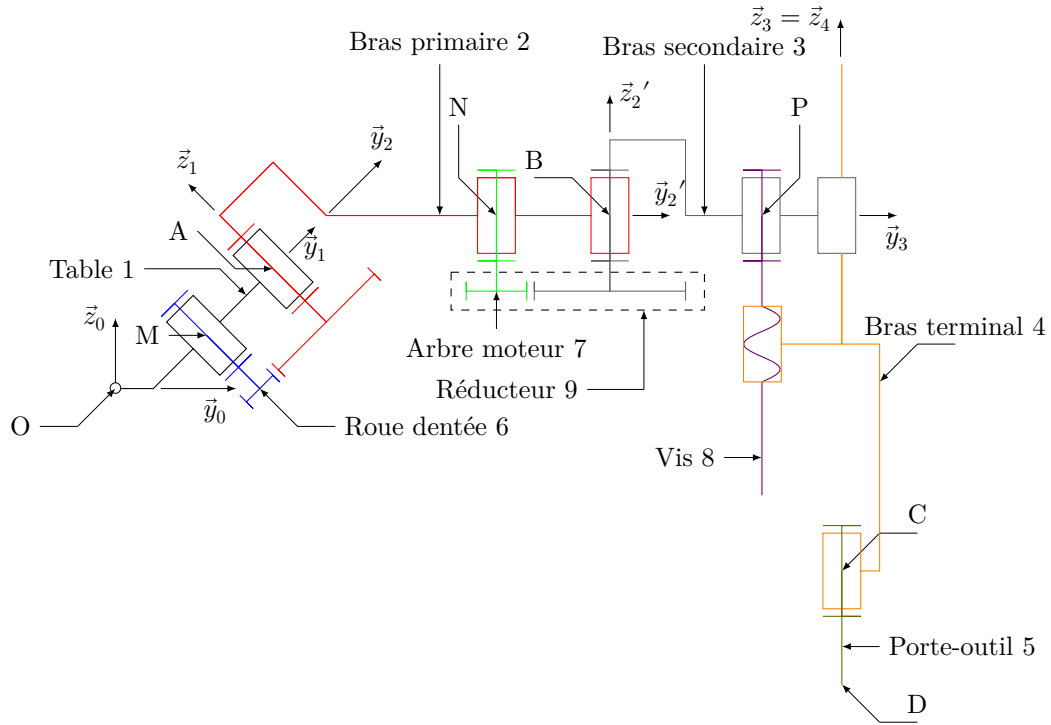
$\vec{z}_3 = \vec{z}_4$

Bras primaire 2

Bras secondaire 3

$\vec{z}_2{}'$

N

P

B

$\vec{y}_2$

$\vec{z}_1$

$\vec{y}_2{}'$

A

$\vec{y}_1$

$\vec{y}_3$

Table 1

$\vec{z}_0$

M

Bras terminal 4

Arbre moteur 7

Réducteur 9

O

$\vec{y}_0$

Roue dentée 6

Vis 8

C

Porte-outil 5

D